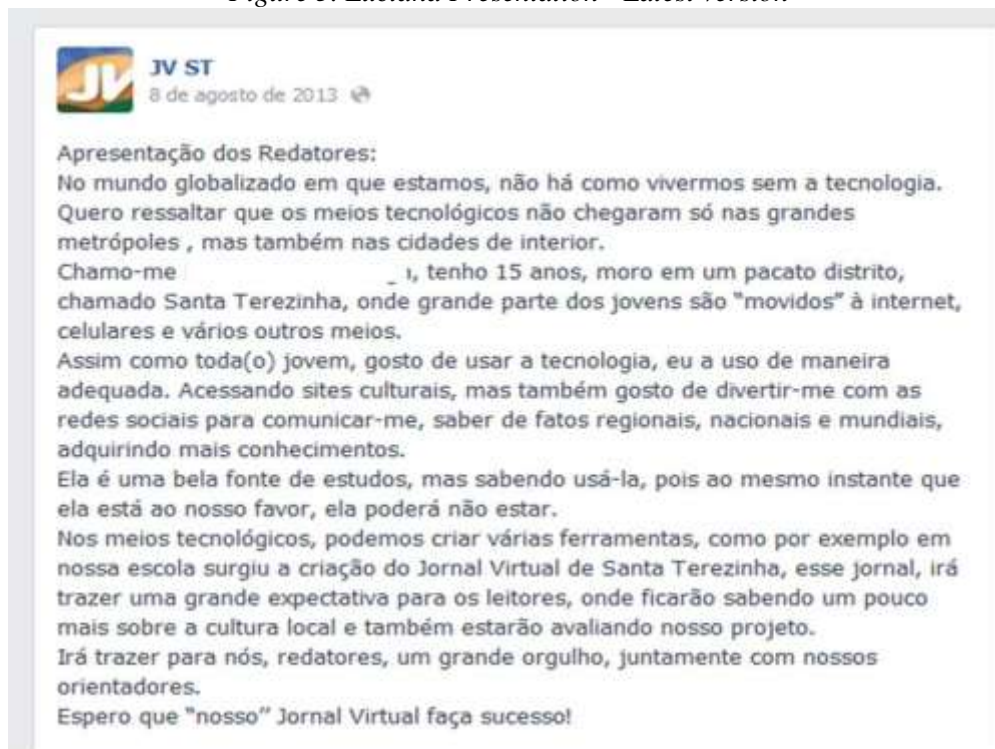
Figure 5: Luciana Presentation - Latest version

JV ST
8 de agosto de 2013

Apresentação dos Redatores:
No mundo globalizado em que estamos, não há como vivermos sem a tecnologia. Quero ressaltar que os meios tecnológicos não chegaram só nas grandes metrópoles , mas também nas cidades de interior.
Chamo-me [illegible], tenho 15 anos, moro em um pacato distrito, chamado Santa Terezinha, onde grande parte dos jovens são "movidos" à internet, celulares e vários outros meios.
Assim como toda(o) jovem, gosto de usar a tecnologia, eu a uso de maneira adequada. Acessando sites culturais, mas também gosto de divertir-me com as redes sociais para comunicar-me, saber de fatos regionais, nacionais e mundiais, adquirindo mais conhecimentos.
Ela é uma bela fonte de estudos, mas sabendo usá-la, pois ao mesmo instante que ela está ao nosso favor, ela poderá não estar.
Nos meios tecnológicos, podemos criar várias ferramentas, como por exemplo em nossa escola surgiu a criação do Jornal Virtual de Santa Terezinha, esse jornal, irá trazer uma grande expectativa para os leitores, onde ficarão sabendo um pouco mais sobre a cultura local e também estarão avaliando nosso projeto.
Irá trazer para nós, redatores, um grande orgulho, juntamente com nossos orientadores.
Espero que "nosso" Jornal Virtual faça sucesso!